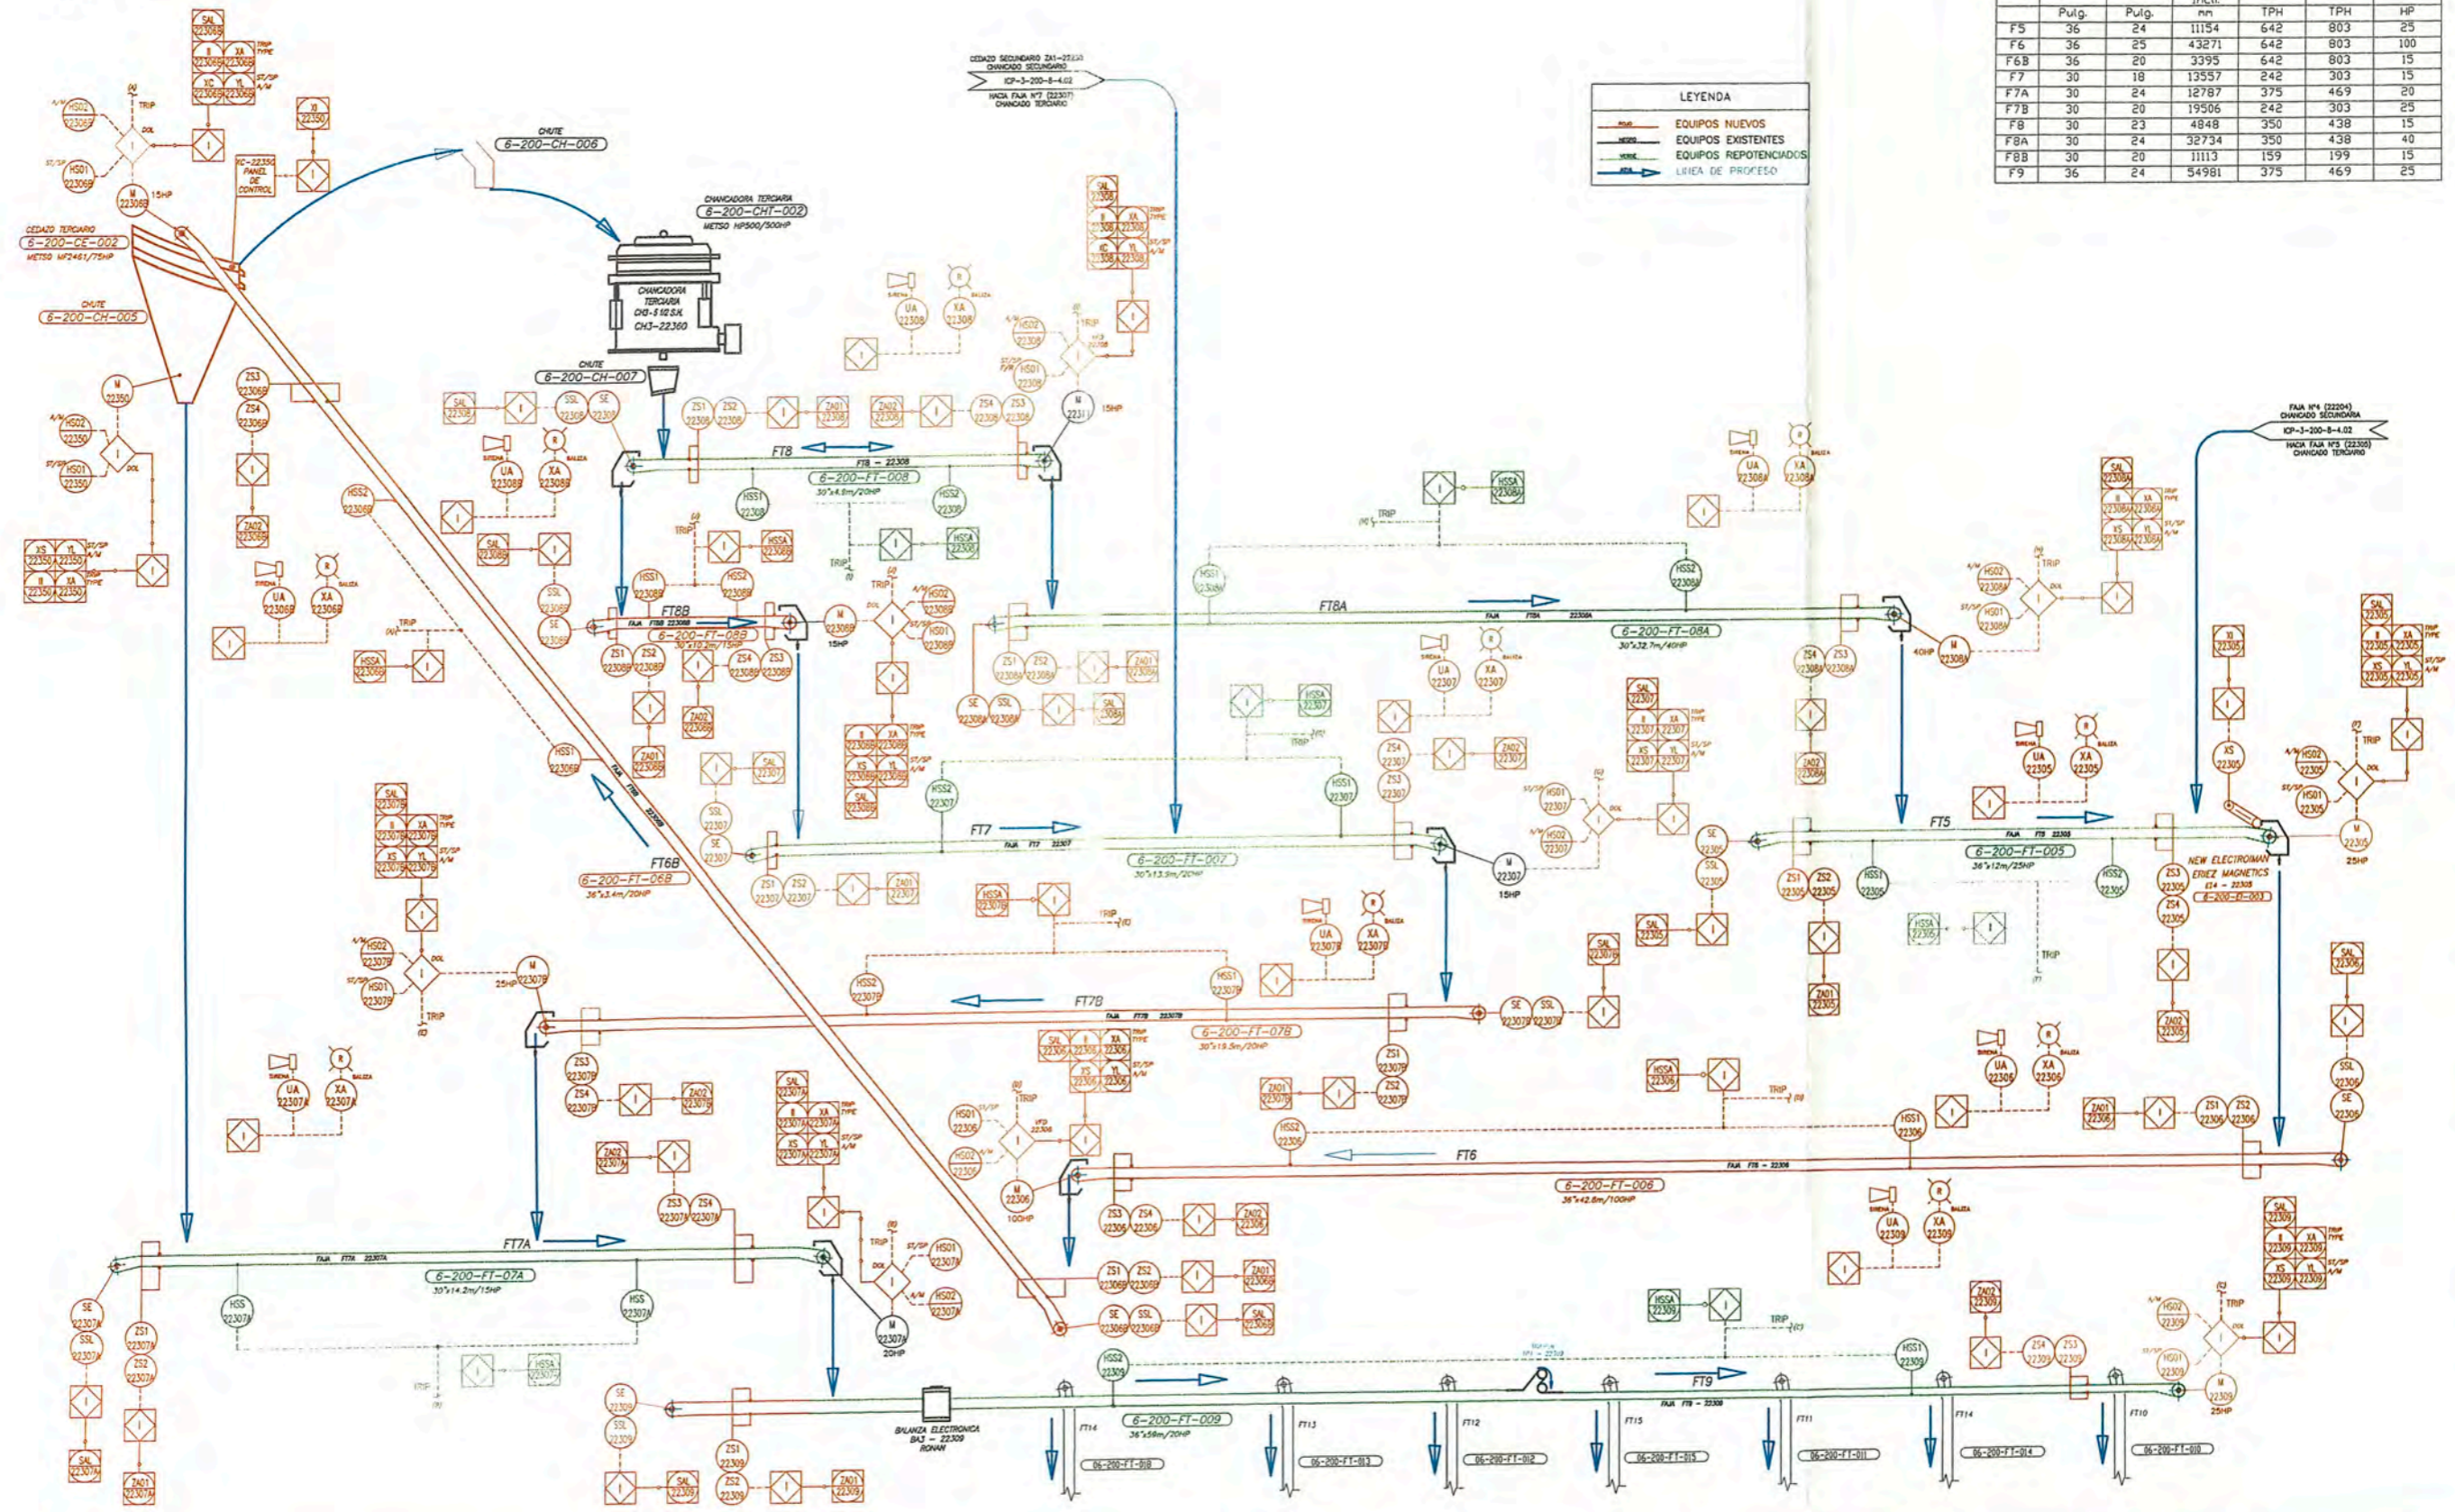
| | Pulg. | Pulg. | mm | TPH | TPH | HP |
|---|---|---|---|---|---|---|
| F5 | 36 | 24 | 11154 | 642 | 803 | 25 |
| F6 | 36 | 25 | 43271 | 642 | 803 | 100 |
| F6B | 36 | 20 | 3395 | 642 | 803 | 15 |
| F7 | 30 | 18 | 13557 | 242 | 303 | 15 |
| F7A | 30 | 24 | 12787 | 375 | 469 | 20 |
| F7B | 30 | 20 | 19506 | 242 | 303 | 25 |
| F8 | 30 | 23 | 4848 | 350 | 438 | 15 |
| F8A | 30 | 24 | 32734 | 350 | 438 | 40 |
| F8B | 30 | 20 | 11113 | 159 | 199 | 15 |
| F9 | 36 | 24 | 54981 | 375 | 469 | 25 |

LEYENDA
EQUIPOS NUEVOS
EQUIPOS EXISTENTES
EQUIPOS REPOTENCIADOS
LINEA DE PROCESO

CEDAZO SECUNDARIO
CHANCADO SECUNDARIO
ICP-3-200-8-4.02
HACIA FAJA N°7 (22307)
CHANCADO TERCIARIO

FAJA N°4 (22204)
CHANCADO SECUNDARIA
ICP-3-200-8-4.02
HACIA FAJA N°5 (22305)
CHANCADO TERCIARIO

CHUTE
6-200-CH-006

CHANCADORA TERCIARIA
6-200-CHT-002
METSO HP500/500HP

CHANCADORA TERCIARIA
CH3-5 1/2 S.H.
CH3-22360

CHUTE
6-200-CH-007

CEDAZO TERCIARIO
6-200-CE-002
METSO MF2461/75HP

CHUTE
6-200-CH-005

XC-22350 PANEL DE CONTROL

FT8
FAJA FT8 - 22308
6-200-FT-008
30"x4.8m/20HP

FT8B
FAJA FT8B 22308B
6-200-FT-08B
30"x11.1m/15HP

FT8A
FAJA FT8A 22308A
6-200-FT-08A
30"x32.7m/40HP

FT7
FAJA FT7 22307
6-200-FT-007
30"x13.5m/20HP

FT6B
6-200-FT-06B
36"x3.4m/20HP

FT5
FAJA FT5 22305
6-200-FT-005
36"x12m/25HP

NEW ELECTROIMAN
ERIEZ MAGNETICS
EI4 - 22305
6-200-EI-003

FT7B
FAJA FT7B 22307B
6-200-FT-07B
30"x19.5m/20HP

FT6
FAJA FT6 - 22306
6-200-FT-006
36"x42.8m/100HP

FT7A
FAJA FT7A 22307A
6-200-FT-07A
30"x14.2m/15HP

FT9
FAJA FT9 - 22309
6-200-FT-009
36"x59m/20HP

BALANZA ELECTRONICA
BA3 - 22309
RONAN

FT14 06-200-FT-018
FT13 06-200-FT-013
FT12 06-200-FT-012
FT15 06-200-FT-015
FT11 06-200-FT-011
FT14 06-200-FT-014
FT10 06-200-FT-010

M 22308B 15HP
M 22311 15HP
M 22308A 40HP
M 22305 25HP
M 22307 15HP
M 22307B 25HP
M 22306 100HP
M 22307A 20HP
M 22309 25HP
M 22350

SIRENA BALIZA TRIP DOL ST/SP A/M TRIP TYPE